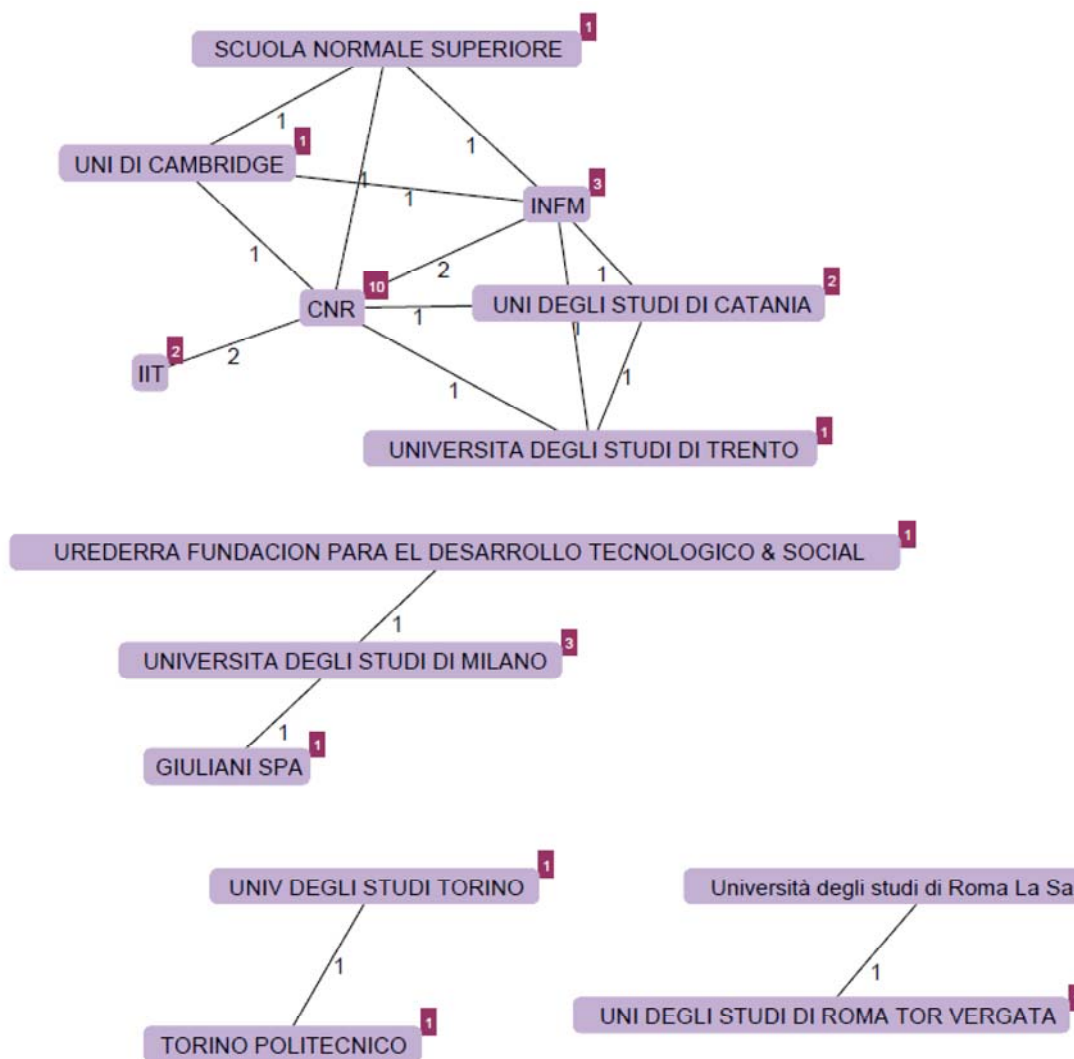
SCUOLA NORMALE SUPERIORE 1

1

1

UNI DI CAMBRIDGE 1

1

1

INFM 3

1

2

1

CNR 10

UNI DEGLI STUDI DI CATANIA 2

1

IIT 2

2

1

1

1

UNIVERSITA DEGLI STUDI DI TRENTO 1

UREDERRA FUNDACION PARA EL DESARROLLO TECNOLOGICO & SOCIAL 1

1

UNIVERSITA DEGLI STUDI DI MILANO 3

1

GIULIANI SPA 1

UNIV DEGLI STUDI TORINO 1

1

TORINO POLITECNICO 1

Università degli studi di Roma La Sa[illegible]

1

UNI DEGLI STUDI DI ROMA TOR VERGATA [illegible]